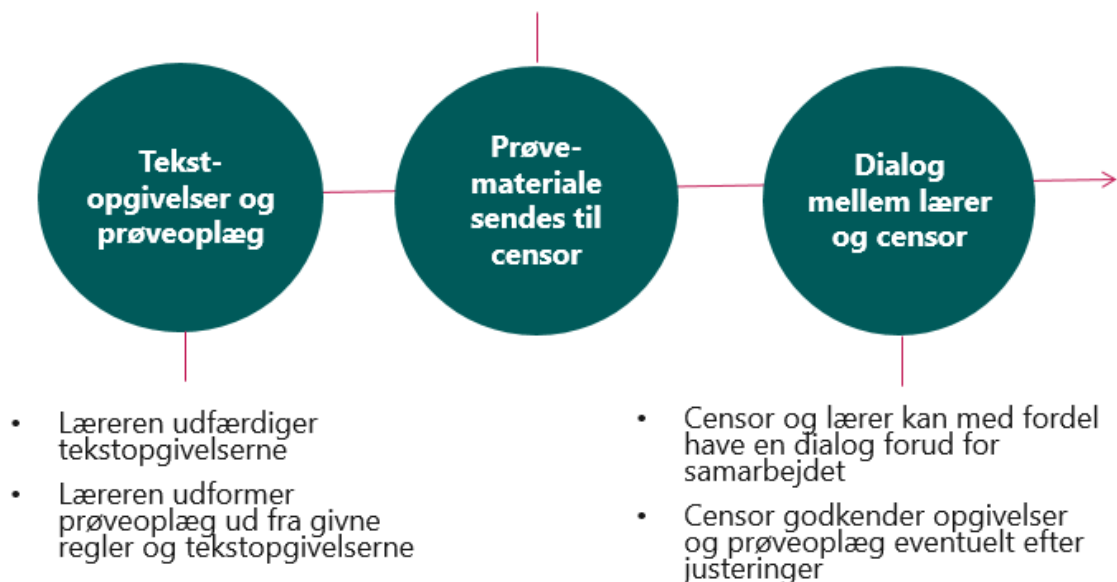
Tekstopgivelser og prøveoplæg

Prøvemateriale sendes til censor

Dialog mellem lærer og censor

• Læreren udfærdiger tekstopgivelserne
• Læreren udformer prøveoplæg ud fra givne regler og tekstopgivelserne

• Censor og lærer kan med fordel have en dialog forud for samarbejdet
• Censor godkender opgivelser og prøveoplæg eventuelt efter justeringer